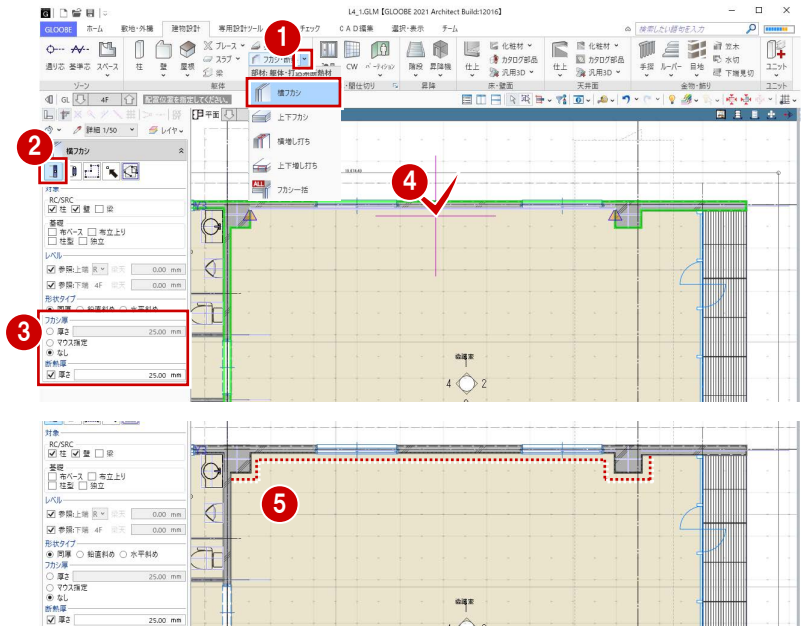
L4_1.GLM【GLOOBE 2021 Architect Build:12016】

GLOOBE ホーム 敷地・外構 建物設計 専用設計ツール チェック CAD編集 選択・表示 チーム

検索したい語句を入力

通り芯 基準芯 スペース 柱 壁 雇根 ブレース スラブ 梁 フカシ・断 CW 階段 昇降機 仕上 化粧材 カタログ部品 汎用3D 仕上 化粧材 カタログ部品 汎用3D 手摺 ルーバー 目地 笠木 水切 下端見切 ユニット

ゾーン 躯体 部材:躯体・打ち増し断熱材 間仕切り 昇降 床・壁面 天井面 金物・飾り ユニット

1

横フカシ
上下フカシ
横増し打ち
上下増し打ち
フカシ一括

GL 4F

詳細 1/50 レイヤ

平面

2

横フカシ

3

4

対象
RC/SRC
柱 壁 梁
基礎
布ベース 布立上り
柱型 独立
レベル
参照:上端 R 0.00 mm
参照:下端 4F 0.00 mm
形状タイプ
同厚 鉛直斜め 水平斜め
フカシ厚
厚さ 25.00 mm
マウス指定
なし
断熱厚
厚さ 25.00 mm

倉庫室

4 2

5

対象
RC/SRC
柱 壁 梁
基礎
布ベース 布立上り
柱型 独立
レベル
参照:上端 R 0.00 mm
参照:下端 4F 0.00 mm
形状タイプ
同厚 鉛直斜め 水平斜め
フカシ厚
厚さ 25.00 mm
マウス指定
なし
断熱厚
厚さ 25.00 mm

倉庫室